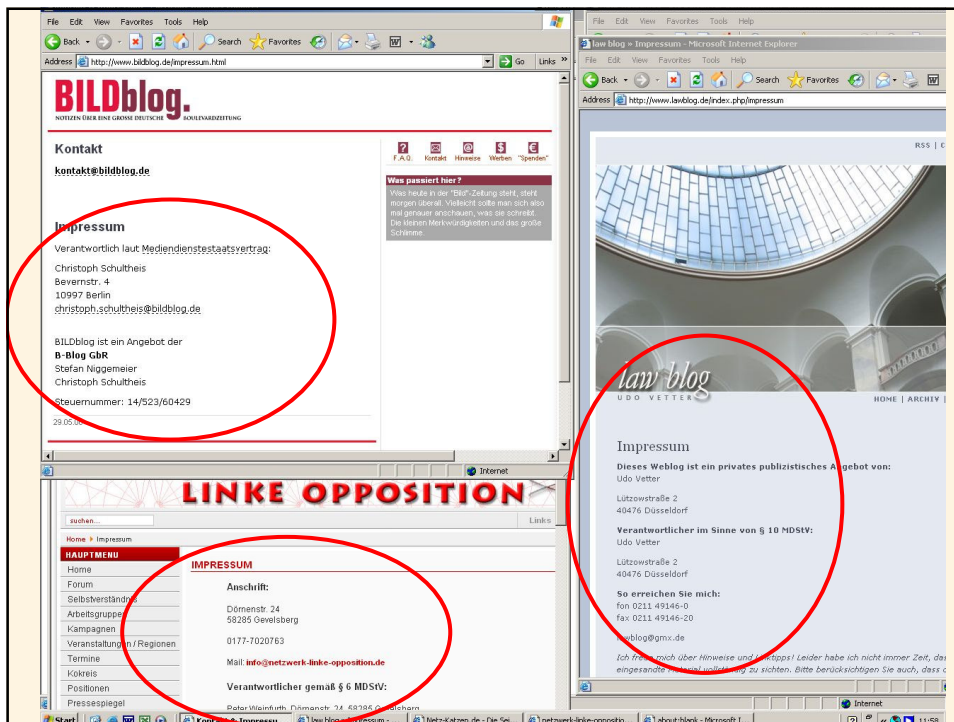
File Edit View Favorites Tools Help

Back Search Favorites

Address http://www.bildblog.de/impressum.html Go Links

BILDblog.

NOTIZEN ÜBER EINE GROSSE DEUTSCHE BOULEVARDZEITUNG

Kontakt

kontakt@bildblog.de

F.A.Q. Kontakt Hinweise Werben "Spenden"

Was passiert hier?

Was heute in der "Bild"-Zeitung steht, steht morgen überall. Vielleicht sollte man sich also mal genauer anschauen, was sie schreibt. Die kleinen Merkwürdigkeiten und das große Schlimme.

Impressum

Verantwortlich laut Mediendienstestaatsvertrag:

Christoph Schultheis
Beverstr. 4
10997 Berlin
christoph.schultheis@bildblog.de

BILDblog ist ein Angebot der
B-Blog GbR
Stefan Niggemeier
Christoph Schultheis

Steuernummer: 14/523/60429

29.05.0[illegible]

Internet

LINKE OPPOSITION

suchen... Links

Home Impressum

HAUPTMENU

Home
Forum
Selbstverständnis
Arbeitsgruppen
Kampagnen
Veranstaltungen / Regionen
Termine
Kokreis
Positionen
Pressespiegel

IMPRESSUM

Anschrift:

Dörnenstr. 24
58285 Gevelsberg

0177-7020763

Mail: info@netzwerk-linke-opposition.de

Verantwortlicher gemäß § 6 MDStV:

Peter Weinfurth, Dörnenstr. 24, 58285 Gevelsberg

File Edit View Favorites Tools Help

law blog » Impressum - Microsoft Internet Explorer

File Edit View Favorites Tools Help

Back Search Favorites

Address http://www.lawblog.de/index.php/impressum

RSS | C

law blog
UDO VETTER

HOME | ARCHIV |

Impressum

Dieses Weblog ist ein privates publizistisches Angebot von:
Udo Vetter

Lützowstraße 2
40476 Düsseldorf

Verantwortlicher im Sinne von § 10 MDStV:
Udo Vetter

Lützowstraße 2
40476 Düsseldorf

So erreichen Sie mich:
fon 0211 49146-0
fax 0211 49146-20

lawblog@gmx.de

Ich freue mich über Hinweise und Linktipps! Leider habe ich nicht immer Zeit, das eingesandte Material vollständig zu sichten. Bitte berücksichtigen Sie auch, dass d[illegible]

Internet

Start Kontakt - Impressum law blog » Impressum - Netz-Katzen.de - Die Sei netzwerk-linke-oppositio about:blank - Microsoft I 11:58